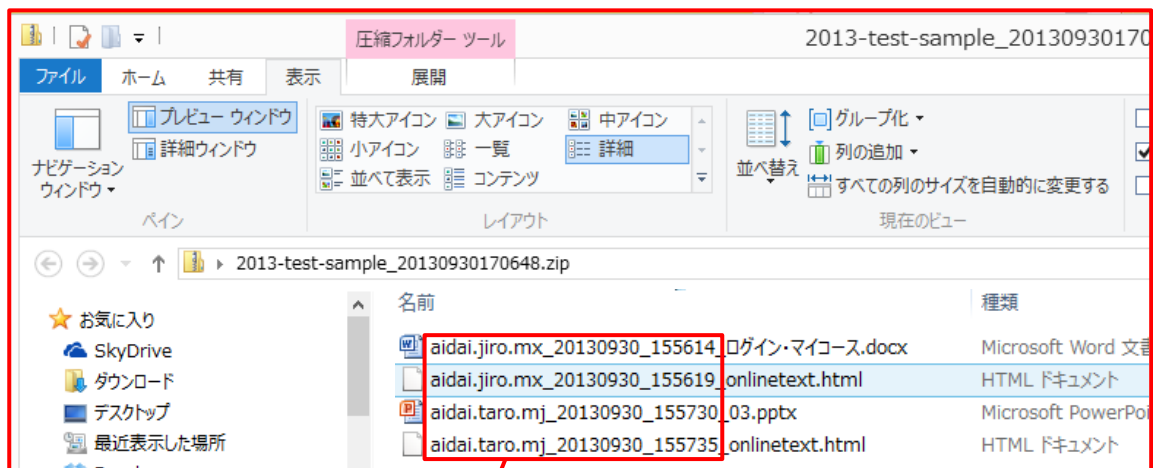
圧縮フォルダー ツール

2013-test-sample_20130930170

ファイル ホーム 共有 表示 展開

ナビゲーション ウィンドウ
プレビュー ウィンドウ
詳細ウィンドウ
ペイン

特大アイコン 大アイコン 中アイコン
小アイコン 一覧 詳細
並べて表示 コンテンツ
レイアウト

並べ替え
グループ化
列の追加
すべての列のサイズを自動的に変更する
現在のビュー

2013-test-sample_20130930170648.zip

お気に入り
SkyDrive
ダウンロード
デスクトップ
最近表示した場所

名前 種類

aidai.jiro.mx_20130930_155614_ログイン・マイコース.docx Microsoft Word 文書
aidai.jiro.mx_20130930_155619_onlinetext.html HTML ドキュメント
aidai.taro.mj_20130930_155730_03.pptx Microsoft PowerPoi
aidai.taro.mj_20130930_155735_onlinetext.html HTML ドキュメント